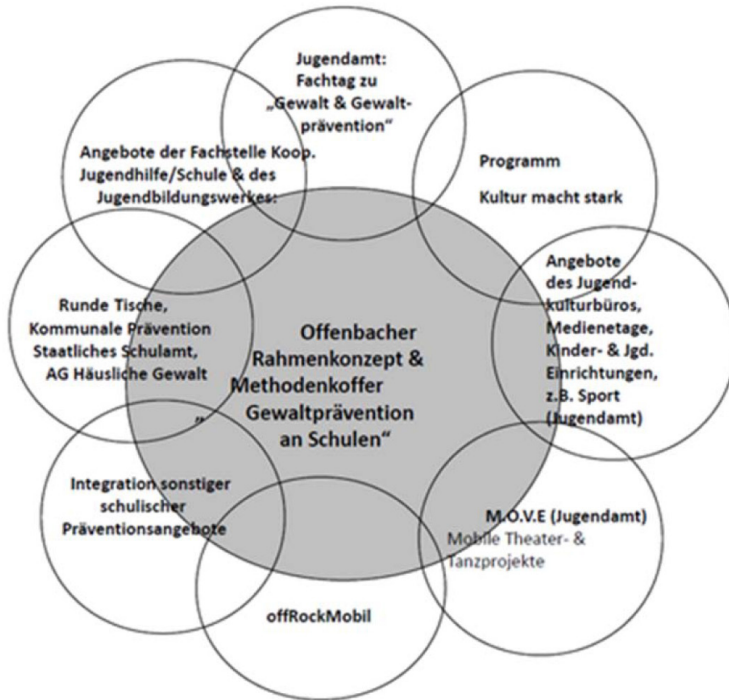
Jugendamt: Fachtag zu „Gewalt & Gewaltprävention“

Angebote der Fachstelle Koop. Jugendhilfe/Schule & des Jugendbildungswerkes:

Programm

Kultur macht stark

Runde Tische, Kommunale Prävention Staatliches Schulamt, AG Häusliche Gewalt

Offenbacher Rahmenkonzept & Methodenkoffer Gewaltprävention an Schulen“

„

Angebote des Jugendkulturbüros, Medienetage, Kinder- & Jgd. Einrichtungen, z.B. Sport (Jugendamt)

Integration sonstiger schulischer Präventionsangebote

M.O.V.E (Jugendamt) Mobile Theater- & Tanzprojekte

offRockMobil